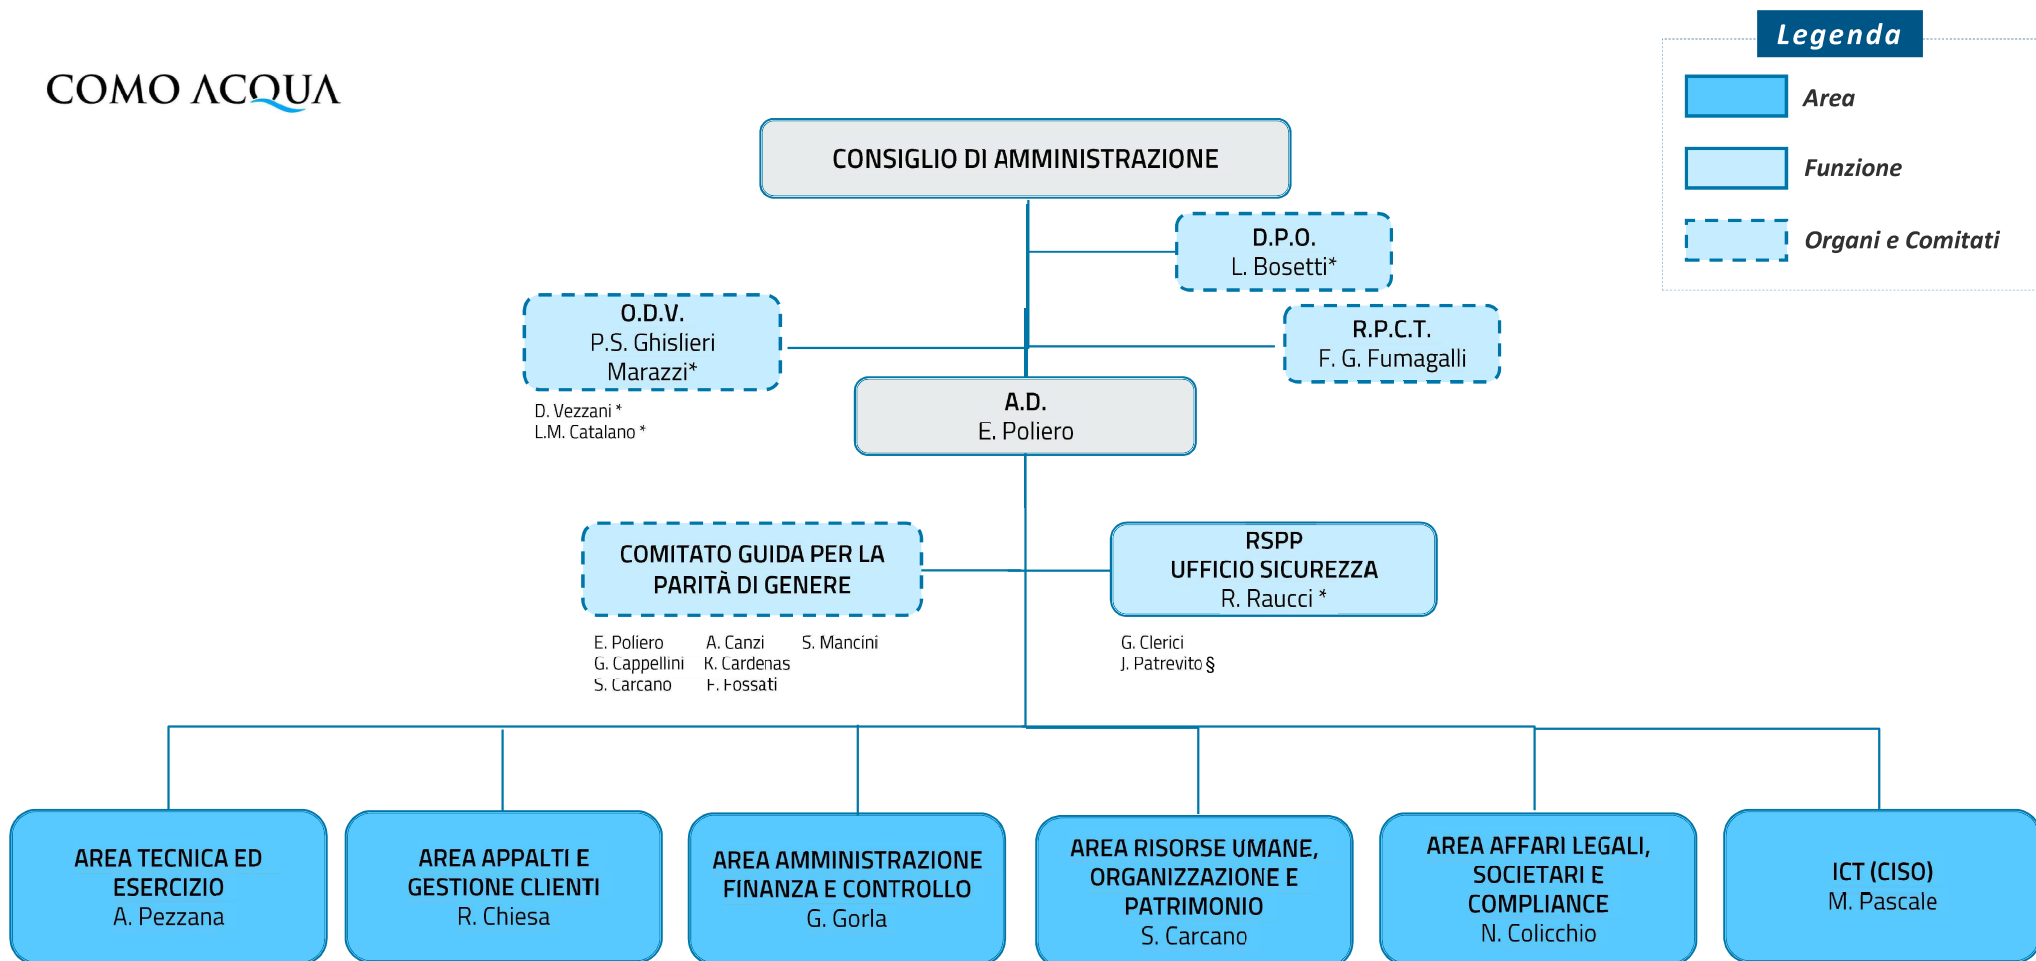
COMO ACQUA

Legenda
Area
Funzione
Organi e Comitati

CONSIGLIO DI AMMINISTRAZIONE

D.P.O.
L. Bosetti*

O.D.V.
P.S. Ghislieri Marazzi*

D. Vezzani *
L.M. Catalano *

R.P.C.T.
F. G. Fumagalli

A.D.
E. Poliero

COMITATO GUIDA PER LA PARITÀ DI GENERE

E. Poliero
G. Cappellini
S. Carcano
A. Canzi
K. Cardenas
F. Fossati
S. Mancini

RSPP
UFFICIO SICUREZZA
R. Raucci *

G. Clerici
J. Patrevito §

AREA TECNICA ED ESERCIZIO
A. Pezzana

AREA APPALTI E GESTIONE CLIENTI
R. Chiesa

AREA AMMINISTRAZIONE FINANZA E CONTROLLO
G. Gorla

AREA RISORSE UMANE, ORGANIZZAZIONE E PATRIMONIO
S. Carcano

AREA AFFARI LEGALI, SOCIETARI E COMPLIANCE
N. Colicchio

ICT (CISO)
M. Pascale